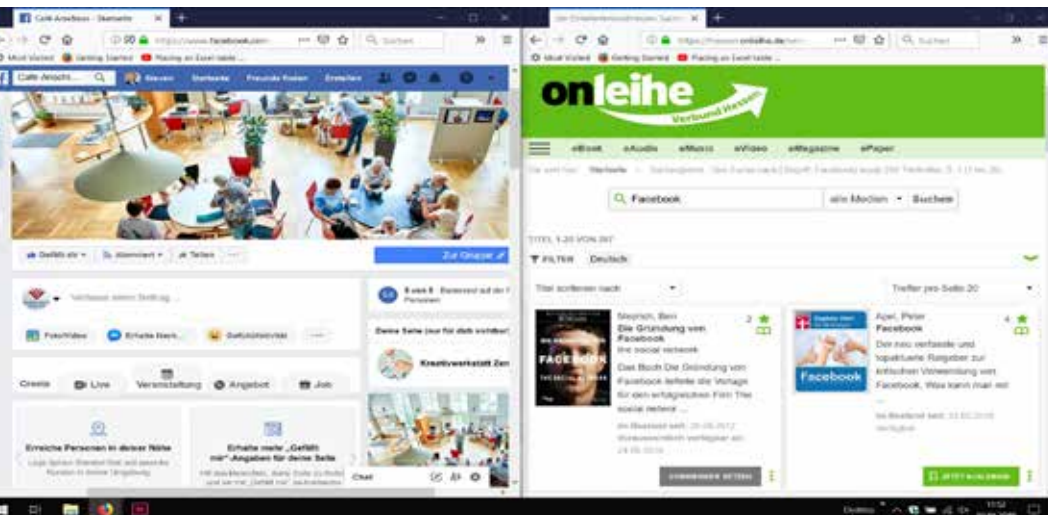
Café Anschluss - Startseite

Most Visited Getting Started

Café Ansch...

Startseite Freunde finden Erstellen

Gefällt dir Abonniert Teilen

Zur Gruppe

Verfasse einen Beitrag...

Foto/Video Erhalte Nach... Gefühl/Aktivität

Erstelle Live Veranstaltung Angebot Job

Erreiche Personen in deiner Nähe

Erhalte mehr „Gefällt mir"-Angaben für deine Seite

Deine Seite (nur für dich sichtbar)

Kreativwerkstatt Zen

Chat

onleihe Verbund Hessen

eBook eAudio eMusic eVideo eMagazine ePaper

Startseite

Facebook

alle Medien Suchen

TITEL 1-20 VON 207

FILTER Deutsch

Titel sortieren nach

Treffer pro Seite 20

Mezrich, Ben
Die Gründung von Facebook
the social network

FACEBOOK

Das Buch Die Gründung von Facebook lieferte die Vorlage für den erfolgreichen Film The social network ...

im Bestand seit: 29.09.2012
Voraussichtlich verfügbar am: 24.09.2018

VORMERKEN

Apel, Peter
Facebook

Facebook

Der neu verfasste und topaktuelle Ratgeber zur kritischen Verwendung von Facebook. Was kann man mi...

im Bestand seit: 13.02.2018
Verfügbar

JETZT AUSLEIHEN

Desktop